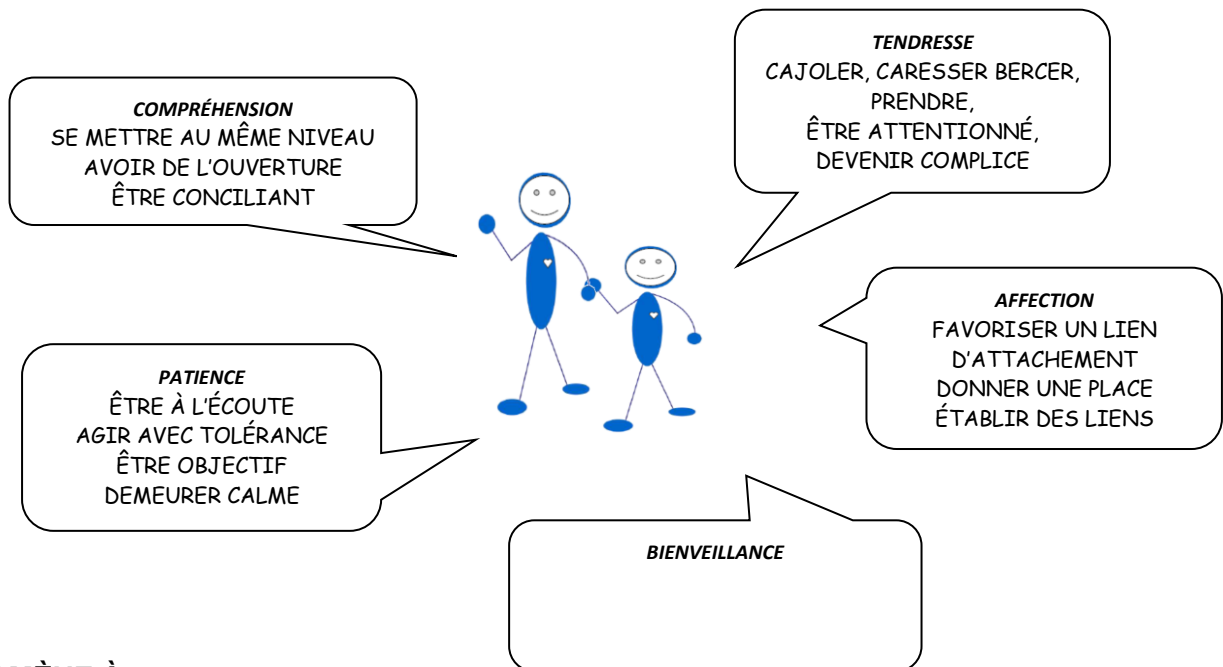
TENDRESSE
CAJOLER, CARESSER BERCER, PRENDRE,
ÊTRE ATTENTIONNÉ,
DEVENIR COMPLICE

COMPRÉHENSION
SE METTRE AU MÊME NIVEAU
AVOIR DE L'OUVERTURE
ÊTRE CONCILIANT

AFFECTION
FAVORISER UN LIEN D'ATTACHEMENT
DONNER UNE PLACE
ÉTABLIR DES LIENS

PATIENCE
ÊTRE À L'ÉCOUTE
AGIR AVEC TOLÉRANCE
ÊTRE OBJECTIF
DEMEURER CALME

BIENVEILLANCE

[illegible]